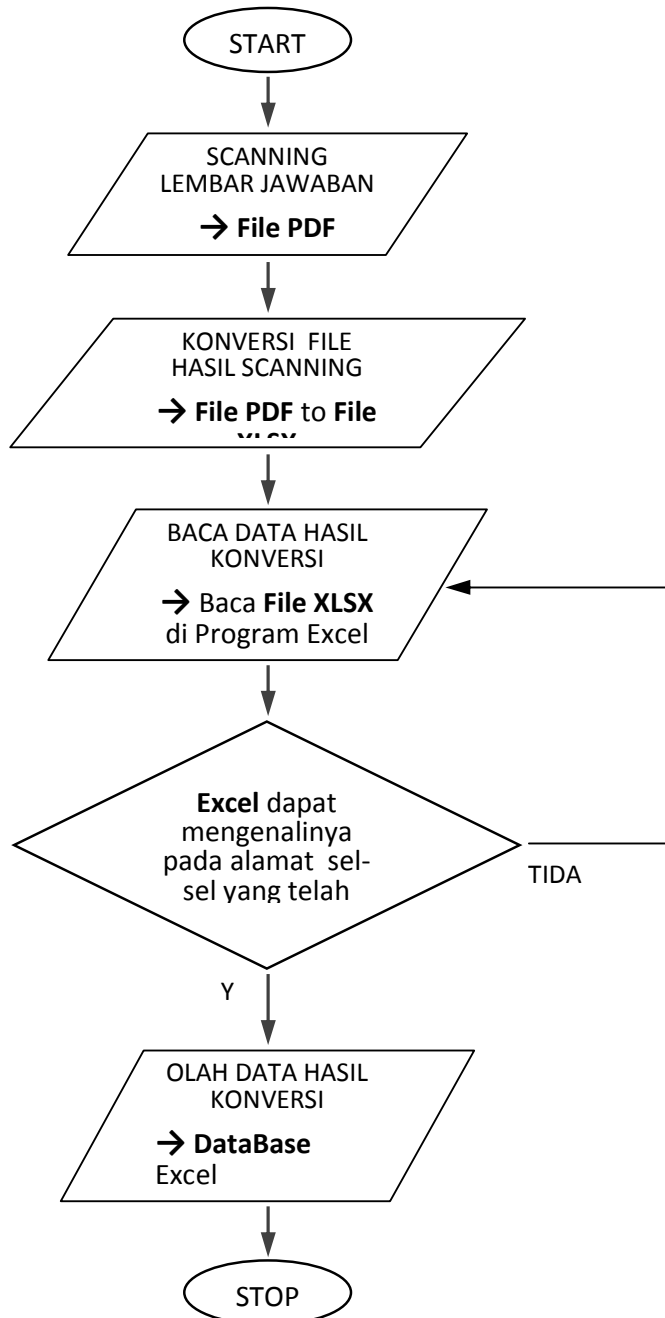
START

SCANNING LEMBAR JAWABAN

→ File PDF

KONVERSI FILE HASIL SCANNING

→ File PDF to File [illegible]

BACA DATA HASIL KONVERSI

→ Baca File XLSX di Program Excel

Excel dapat mengenalinya pada alamat sel-sel yang telah

TIDA

Y

OLAH DATA HASIL KONVERSI

→ DataBase Excel

STOP